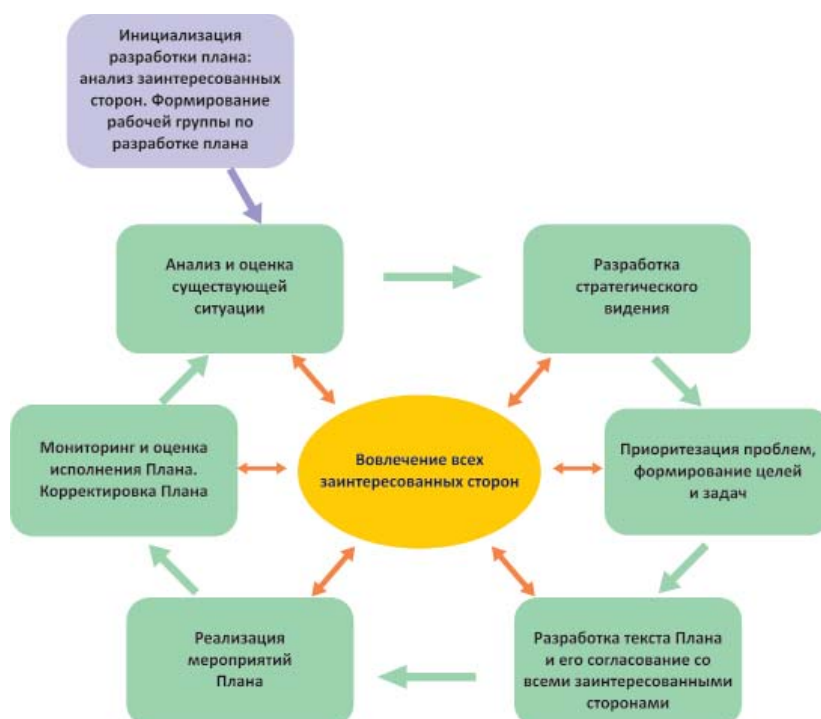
Инициализация разработки плана: анализ заинтересованных сторон. Формирование рабочей группы по разработке плана

Анализ и оценка существующей ситуации

Разработка стратегического видения

Приоритезация проблем, формирование целей и задач

Разработка текста Плана и его согласование со всеми заинтересованными сторонами

Реализация мероприятий Плана

Мониторинг и оценка исполнения Плана. Корректировка Плана

Вовлечение всех заинтересованных сторон